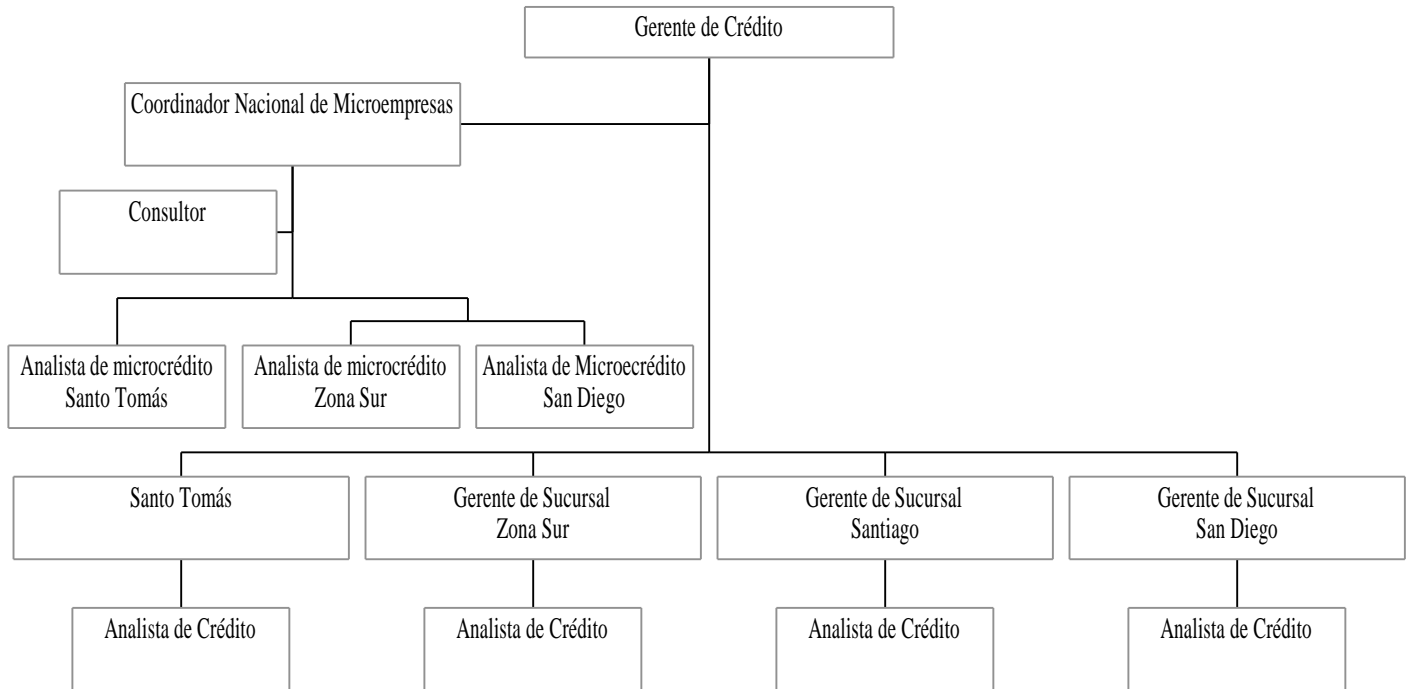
Gerente de Crédito

Coordinador Nacional de Microempresas

Consultor

Analista de microcrédito Santo Tomás

Analista de microcrédito Zona Sur

Analista de Microecrédito San Diego

Santo Tomás

Gerente de Sucursal Zona Sur

Gerente de Sucursal Santiago

Gerente de Sucursal San Diego

Analista de Crédito

Analista de Crédito

Analista de Crédito

Analista de Crédito